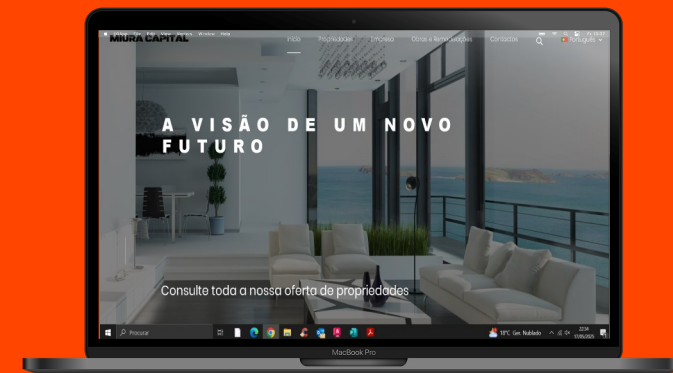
MIURA CAPITAL

Início Propriedades Empresa Obras e Remodelações Contactos Português

A VISÃO DE UM NOVO FUTURO

Consulte toda a nossa oferta de propriedades

Procurar

18°C Gen. Nublado

22:34

17/05/2023

MacBook Pro